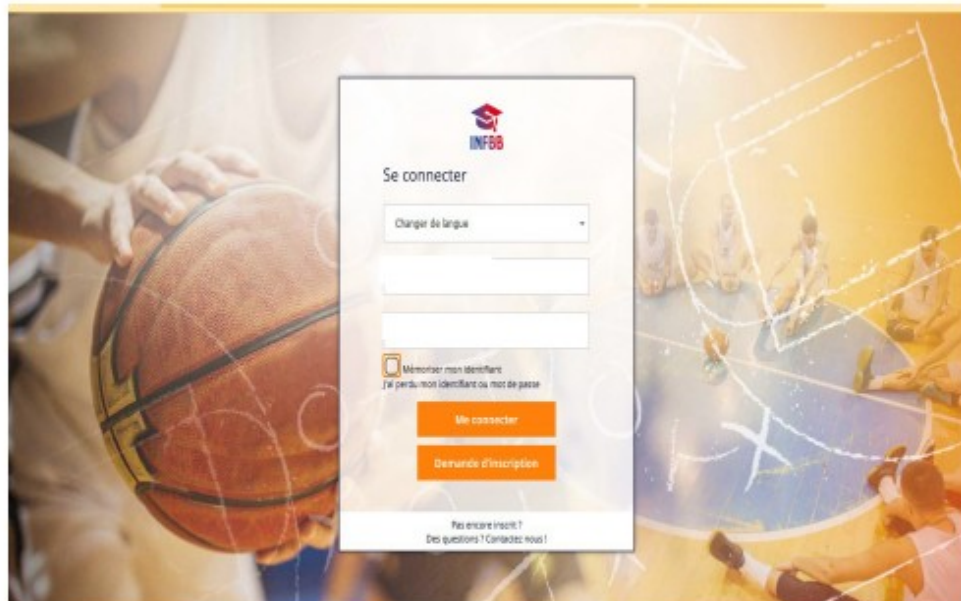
INFBB

Se connecter

Changer de langue

Mémoriser mon identifiant
J'ai perdu mon identifiant ou mot de passe

Me connecter

Demande d'inscription

Pas encore inscrit ?
Des questions ? Contactez nous !